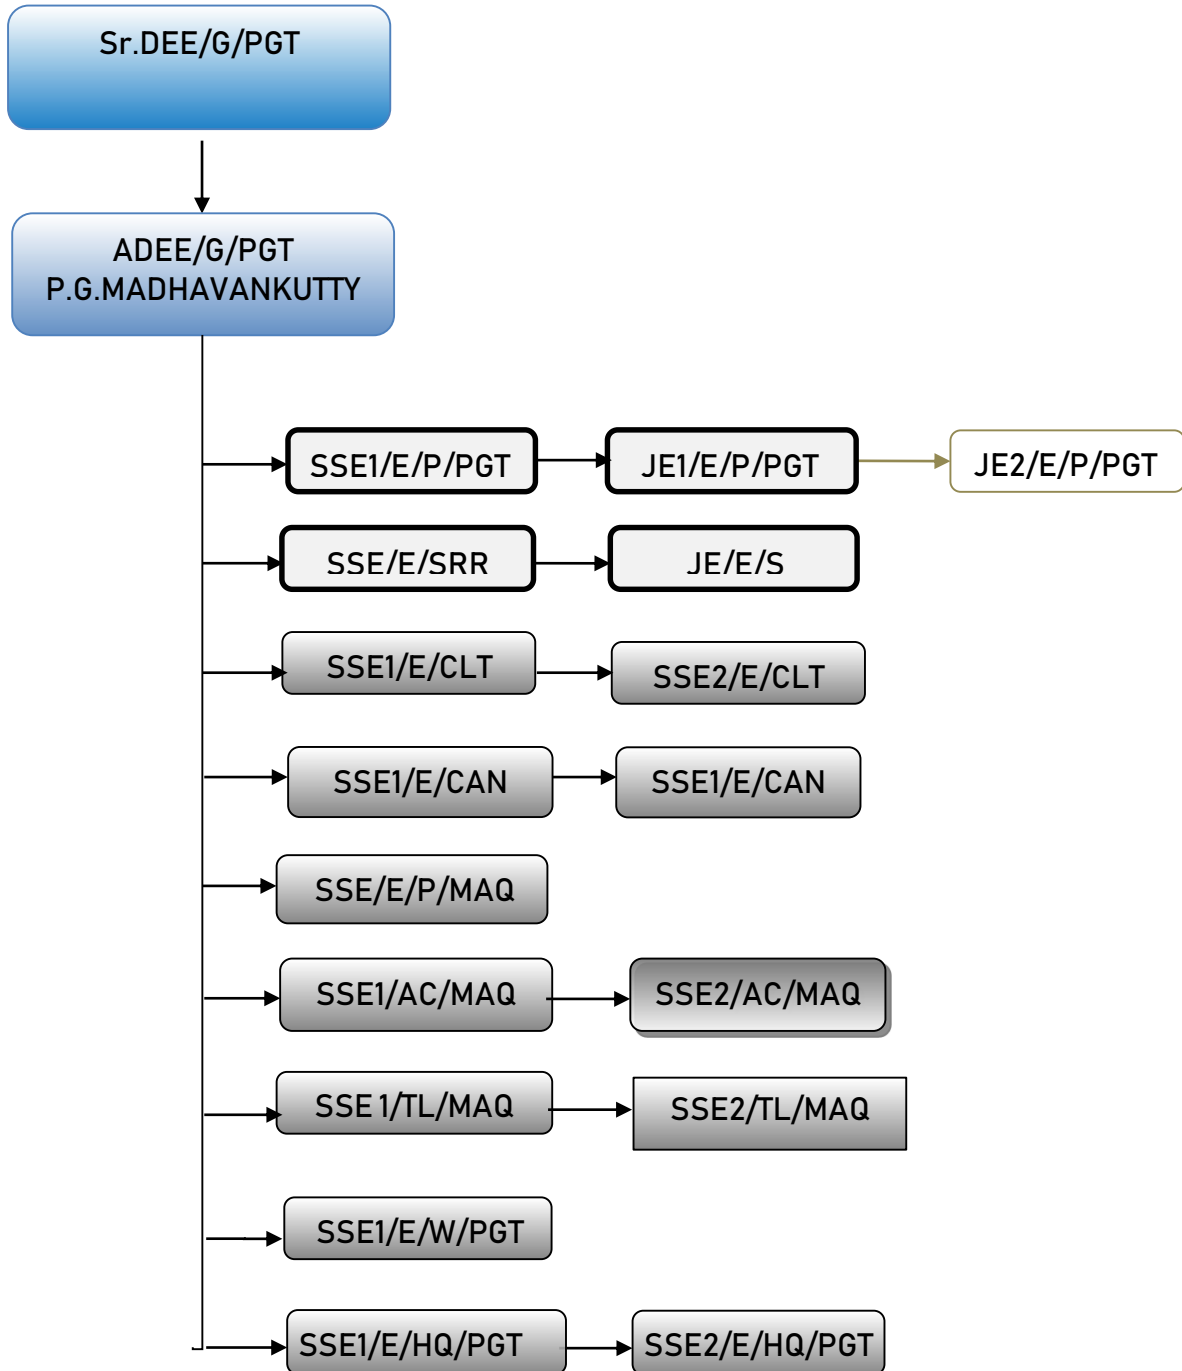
Sr.DEE/G/PGT

ADEE/G/PGT
P.G.MADHAVANKUTTY

SSE1/E/P/PGT
JE1/E/P/PGT
JE2/E/P/PGT

SSE/E/SRR
JE/E/S

SSE1/E/CLT
SSE2/E/CLT

SSE1/E/CAN
SSE1/E/CAN

SSE/E/P/MAQ

SSE1/AC/MAQ
SSE2/AC/MAQ

SSE 1/TL/MAQ
SSE2/TL/MAQ

SSE1/E/W/PGT

SSE1/E/HQ/PGT
SSE2/E/HQ/PGT